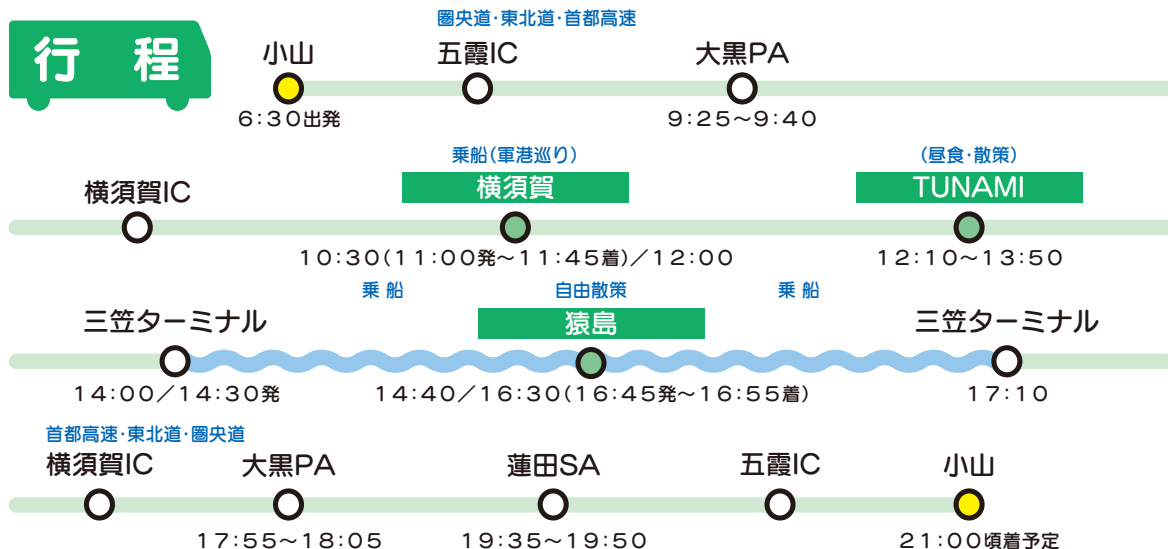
行 程

圏央道・東北道・首都高速

小山
6:30出発

五霞IC

大黒PA
9:25～9:40

横須賀IC

乗船（軍港巡り）
横須賀
10:30（11:00発～11:45着）／12:00

（昼食・散策）
TUNAMI
12:10～13:50

三笠ターミナル
14:00／14:30発

乗 船

自由散策
猿島
14:40／16:30（16:45発～16:55着）

乗 船

三笠ターミナル
17:10

首都高速・東北道・圏央道

横須賀IC

大黒PA
17:55～18:05

蓮田SA
19:35～19:50

五霞IC

小山
21:00頃着予定